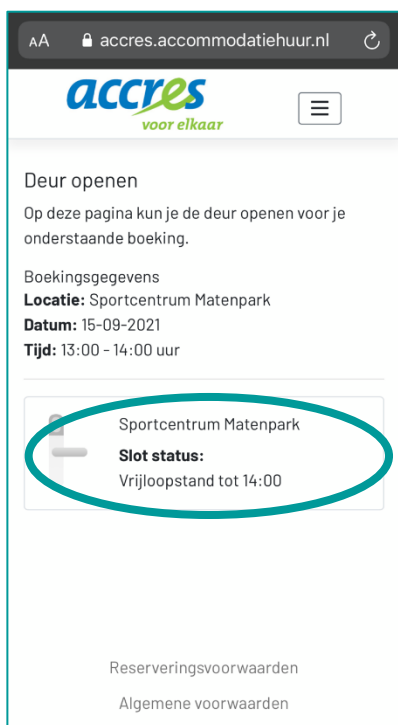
AA accres.accommodatiehuur.nl

accres
voor elkaar

Deur openen

Op deze pagina kun je de deur openen voor je onderstaande boeking.

Boekingsgegevens
**Locatie:** Sportcentrum Matenpark
**Datum:** 15-09-2021
**Tijd:** 13:00 - 14:00 uur

Sportcentrum Matenpark
**Slot status:**
Vrijloopstand tot 14:00

Reserveringsvoorwaarden

Algemene voorwaarden